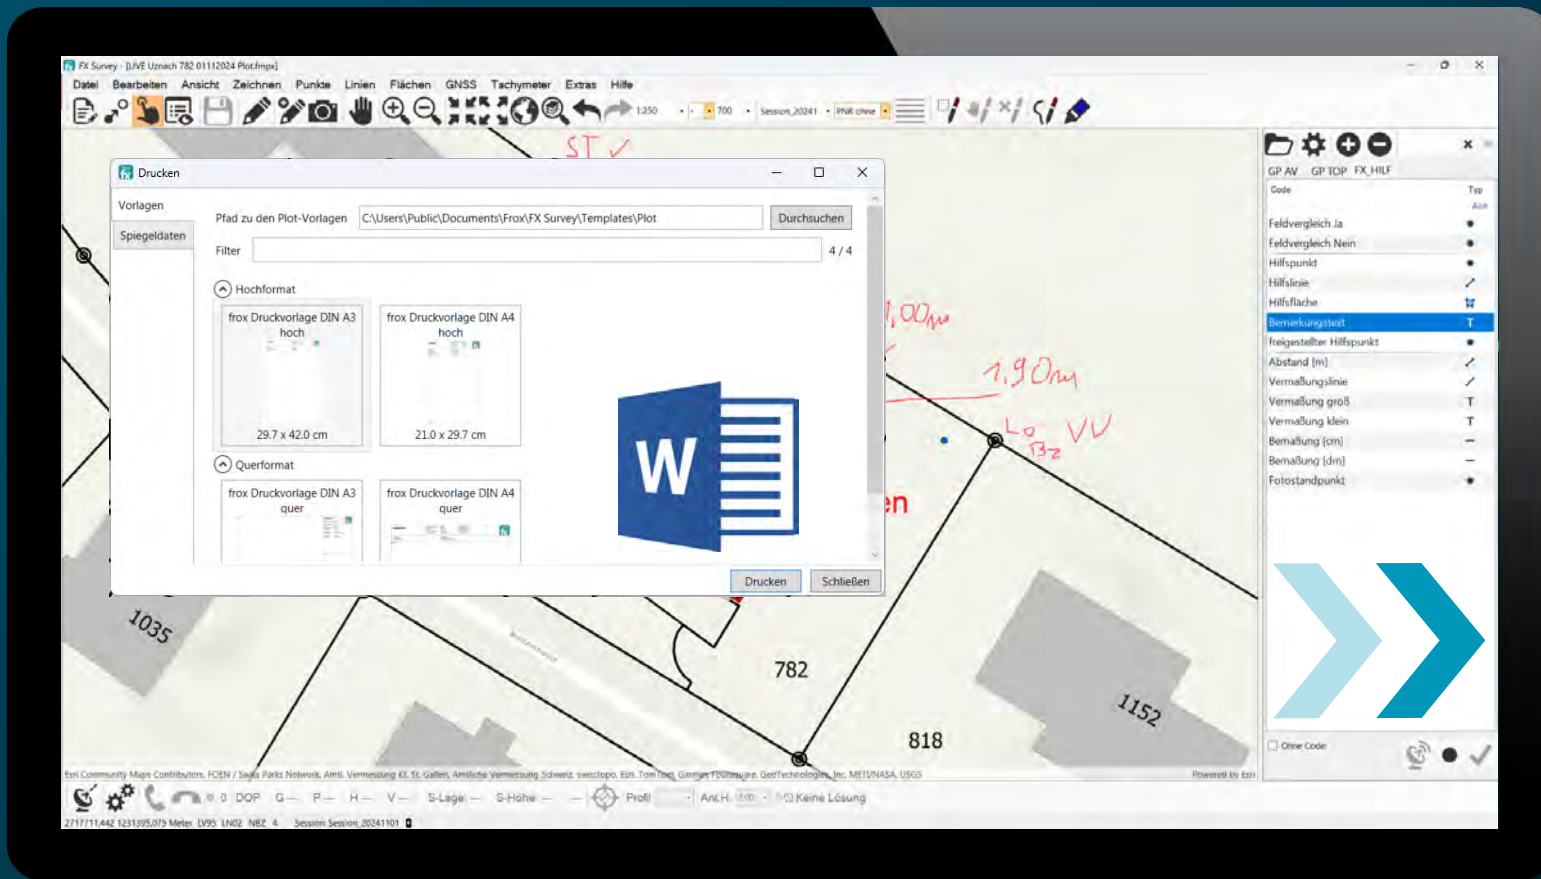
FX Survey - [LIVE Uznach 782 01112024 Plot.fmpx]

Datei Bearbeiten Ansicht Zeichnen Punkte Linien Flächen GNSS Tachymeter Extras Hilfe

1:250 700 Session_20241 PNR ohne

GP AV GP TOP FX_HILF

Code Typ

Feldvergleich Ja
Feldvergleich Nein
Hilfspunkt
Hilfslinie
Hilfsfläche
Bemerkungstext T
freigestellter Hilfspunkt
Abstand [m]
Vermaßungslinie
Vermaßung groß T
Vermaßung klein T
Bemaßung [cm]
Bemaßung [dm]
Fotostandpunkt

Ohne Code

Drucken

Vorlagen
Spiegeldaten

Pfad zu den Plot-Vorlagen C:\Users\Public\Documents\Frox\FX Survey\Templates\Plot Durchsuchen

Filter 4 / 4

Hochformat

frox Druckvorlage DIN A3 hoch
29.7 x 42.0 cm

frox Druckvorlage DIN A4 hoch
21.0 x 29.7 cm

Querformat

frox Druckvorlage DIN A3 quer

frox Druckvorlage DIN A4 quer

Drucken Schließen

W

ST ✓

1,00m

1,90m

Lo Bz VV

en

1035

782

1152

818

Esri Community Maps Contributors, FOEN / Swiss Parks Network, Amtl. Vermessung Kt. St. Gallen, Amtliche Vermessung Schweiz, swisstopo, Esri, TomTom, Garmin, Foursquare, GeoTechnologies, Inc, METI/NASA, USGS

Powered by Esri

0 DOP G — P — H — V — S-Lage — S-Höhe — Profil Ant.H. Keine Lösung

2717711,442 1231395,075 Meter LV95 LN02 NBZ 4 Session: Session_20241101